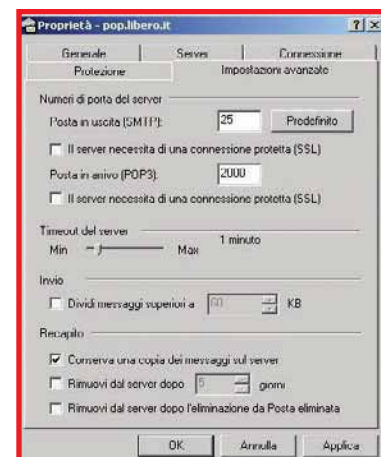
Proprietà - pop.libero.it

?

X

Generale

Server

Connessione

Protezione

Impostazioni avanzate

Numeri di porta del server

Posta in uscita (SMTP):

25

Predefinito

Il server necessita di una connessione protetta (SSL)

Posta in arrivo (POP3):

2000

Il server necessita di una connessione protetta (SSL)

Timeout del server

Min

Max

1 minuto

Invio

Dividi messaggi superiori a

60

KB

Recapito

Conserva una copia dei messaggi sul server

Rimuovi dal server dopo

5

giorni

Rimuovi dal server dopo l'eliminazione da Posta eliminata

OK

Annulla

Applica